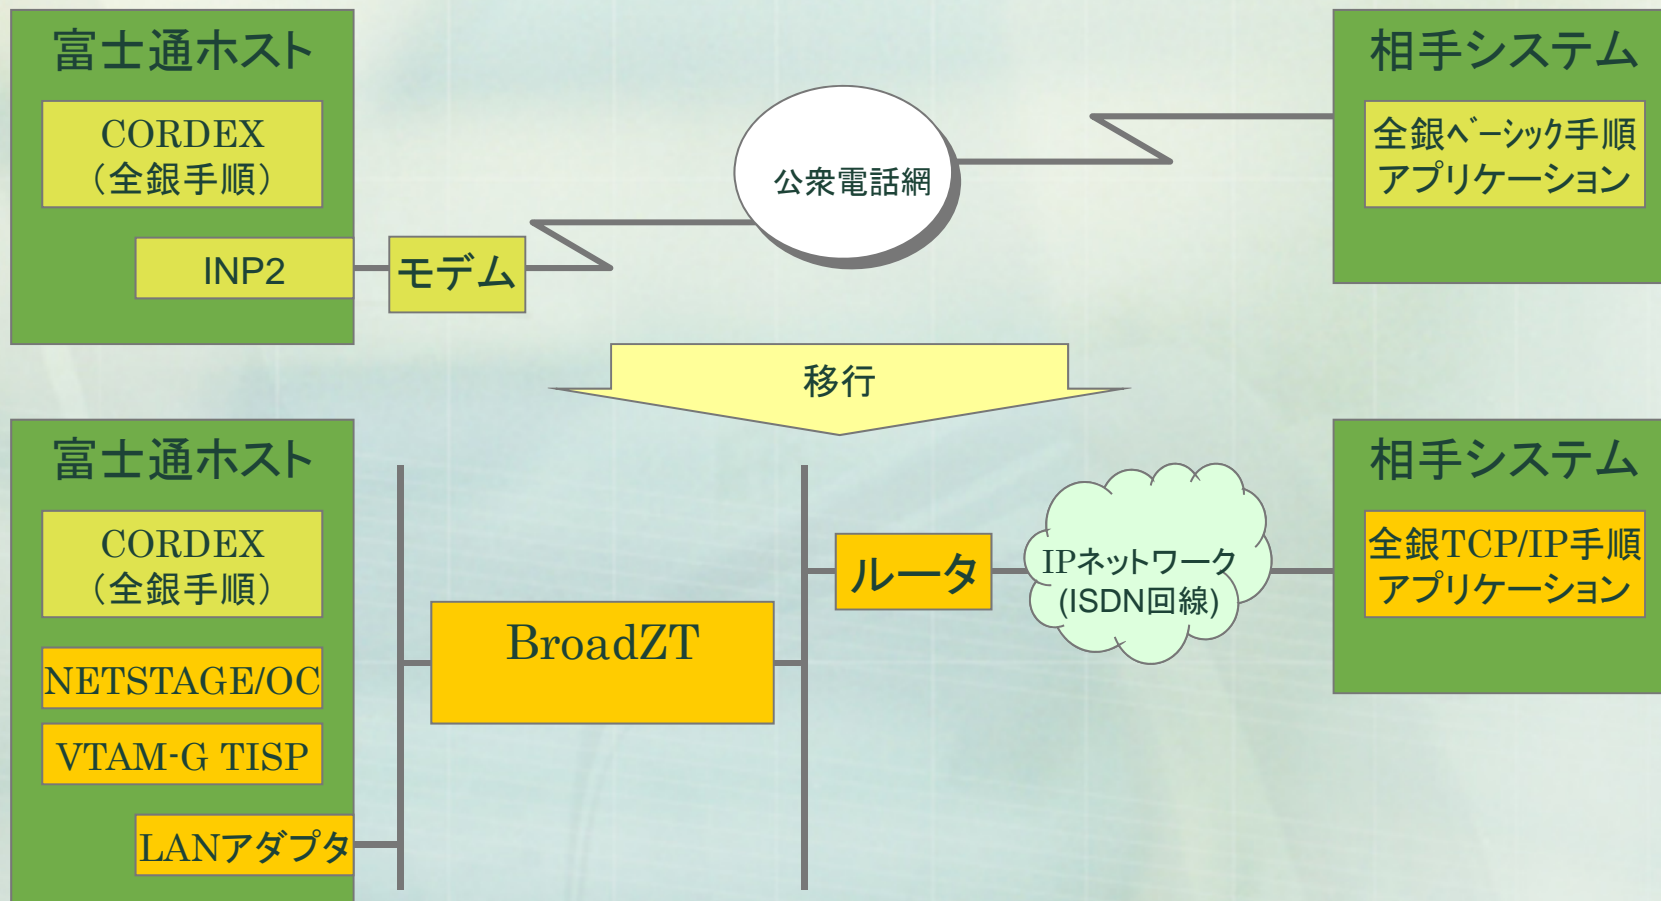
富士通ホスト

CORDEX
（全銀手順）

INP2

モデム

公衆電話網

相手システム

全銀ベーシック手順
アプリケーション

移行

富士通ホスト

CORDEX
（全銀手順）

NETSTAGE/OC

VTAM-G TISP

LANアダプタ

BroadZT

ルータ

IPネットワーク
(ISDN回線)

相手システム

全銀TCP/IP手順
アプリケーション